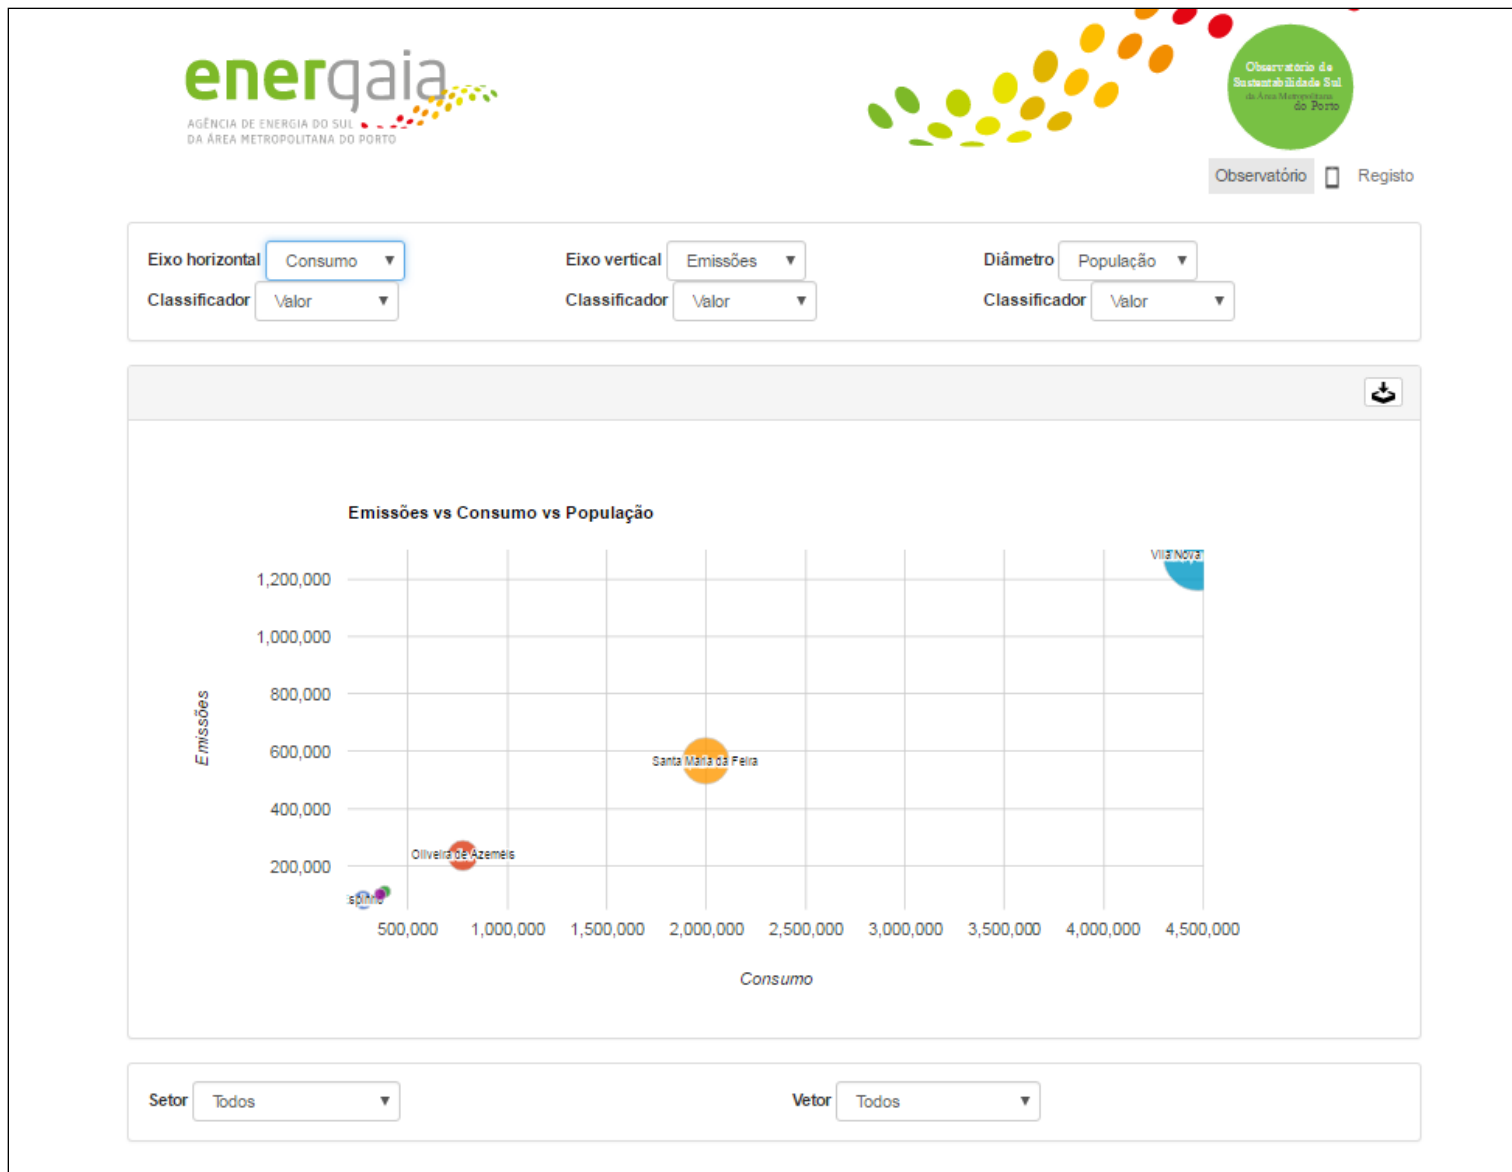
energaia
AGÊNCIA DE ENERGIA DO SUL
DA ÁREA METROPOLITANA DO PORTO

Observatório de Sustentabilidade Sul da Área Metropolitana do Porto

Observatório Registo

Eixo horizontal Consumo ▼
Classificador Valor ▼

Eixo vertical Emissões ▼
Classificador Valor ▼

Diâmetro População ▼
Classificador Valor ▼

Emissões vs Consumo vs População

1,200,000
1,000,000
800,000
600,000
400,000
200,000

Emissões

Vila Nova
Santa Maria da Feira
Oliveira de Azeméis
spinho

500,000 1,000,000 1,500,000 2,000,000 2,500,000 3,000,000 3,500,000 4,000,000 4,500,000

Consumo

Setor Todos ▼

Vetor Todos ▼